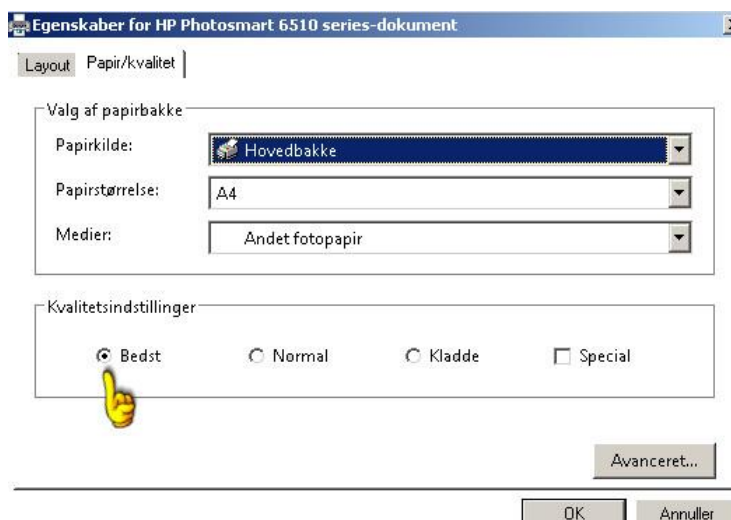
Egenskaber for HP Photosmart 6510 series-dokument

Layout Papir/kvalitet

Valg af papirbakke

Papirkilde: Hovedbakke

Papirstørrelse: A4

Medier: Andet fotopapir

Kvalitetsindstillinger

Bedst Normal Kladde Special

Avanceret...

OK Annuller